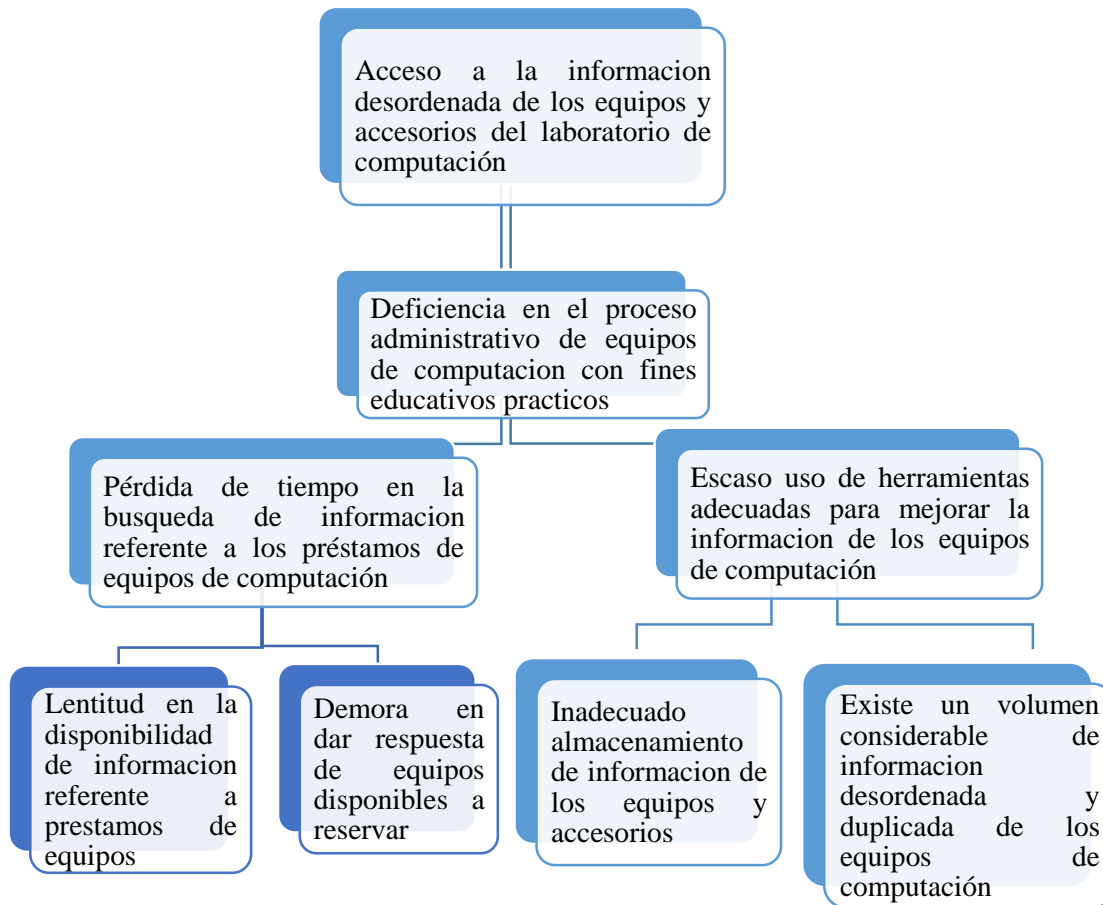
Acceso a la informacion desordenada de los equipos y accesorios del laboratorio de computación

Deficiencia en el proceso administrativo de equipos de computacion con fines educativos practicos

Pérdida de tiempo en la busqueda de informacion referente a los préstamos de equipos de computación

Escaso uso de herramientas adecuadas para mejorar la informacion de los equipos de computación

Lentitud en la disponibilidad de informacion referente a prestamos de equipos

Demora en dar respuesta de equipos disponibles a reservar

Inadecuado almacenamiento de informacion de los equipos y accesorios

Existe un volumen considerable de informacion desordenada y duplicada de los equipos de computación